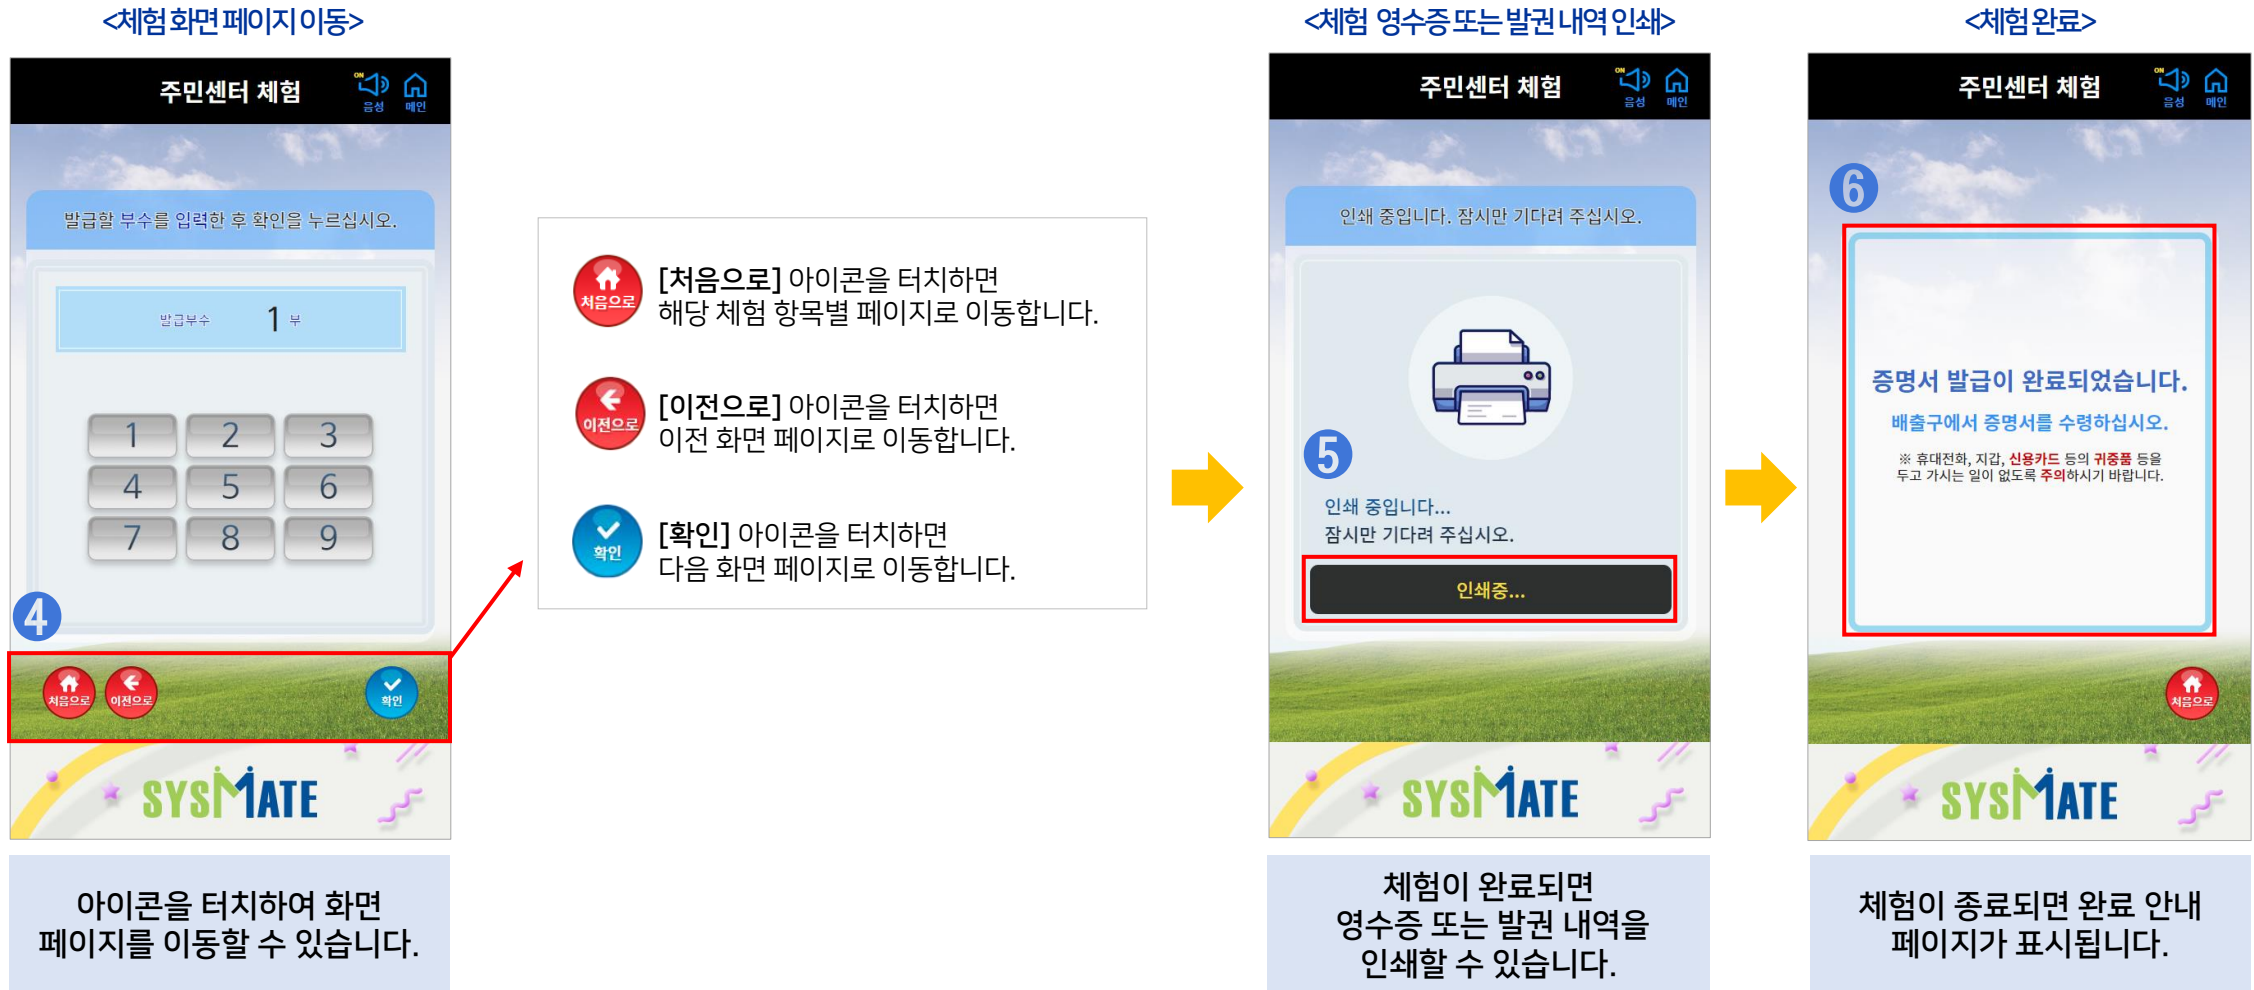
<체험화면페이지이동>

주민센터 체험
ON 음성 메인

발급할 부수를 입력한 후 확인을 누르십시오.

발급부수 1 부

| 1 | 2 | 3 |
|---|---|---|
| 4 | 5 | 6 |
| 7 | 8 | 9 |

4

처음으로 이전으로 확인

SYSMATE

아이콘을 터치하여 화면 페이지를 이동할 수 있습니다.

처음으로 [처음으로] 아이콘을 터치하면 해당 체험 항목별 페이지로 이동합니다.

이전으로 [이전으로] 아이콘을 터치하면 이전 화면 페이지로 이동합니다.

확인 [확인] 아이콘을 터치하면 다음 화면 페이지로 이동합니다.

<체험 영수증 또는 발권 내역 인쇄>

주민센터 체험
ON 음성 메인

인쇄 중입니다. 잠시만 기다려 주십시오.

5

인쇄 중입니다...
잠시만 기다려 주십시오.

인쇄중...

SYSMATE

체험이 완료되면 영수증 또는 발권 내역을 인쇄할 수 있습니다.

<체험완료>

주민센터 체험
ON 음성 메인

6

증명서 발급이 완료되었습니다.
배출구에서 증명서를 수령하십시오.
※ 휴대전화, 지갑, 신용카드 등의 귀중품 등을 두고 가시는 일이 없도록 주의하시기 바랍니다.

처음으로

SYSMATE

체험이 종료되면 완료 안내 페이지가 표시됩니다.